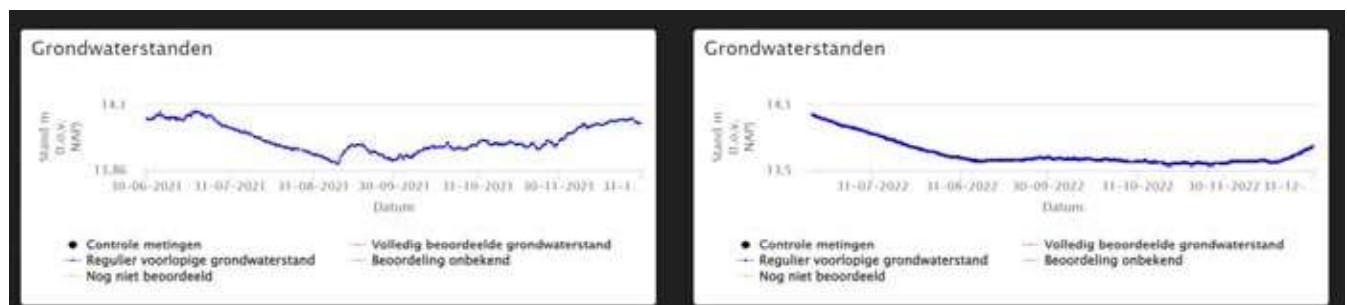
Grondwaterstanden

Stand m (t.o.v. NAP)

14.1

13.86

30-06-2021 31-07-2021 31-08-2021 30-09-2021 31-10-2021 30-11-2021 31-1

Datum

Controle metingen
Regulier voorlopige grondwaterstand
Nog niet beoordeeld
Volledig beoordeelde grondwaterstand
Beoordeling onbekend

Grondwaterstanden

Stand m (t.o.v. NAP)

14.1

13.5

31-07-2022 31-08-2022 30-09-2022 31-10-2022 30-11-2022 31-12-

Datum

Controle metingen
Regulier voorlopige grondwaterstand
Nog niet beoordeeld
Volledig beoordeelde grondwaterstand
Beoordeling onbekend